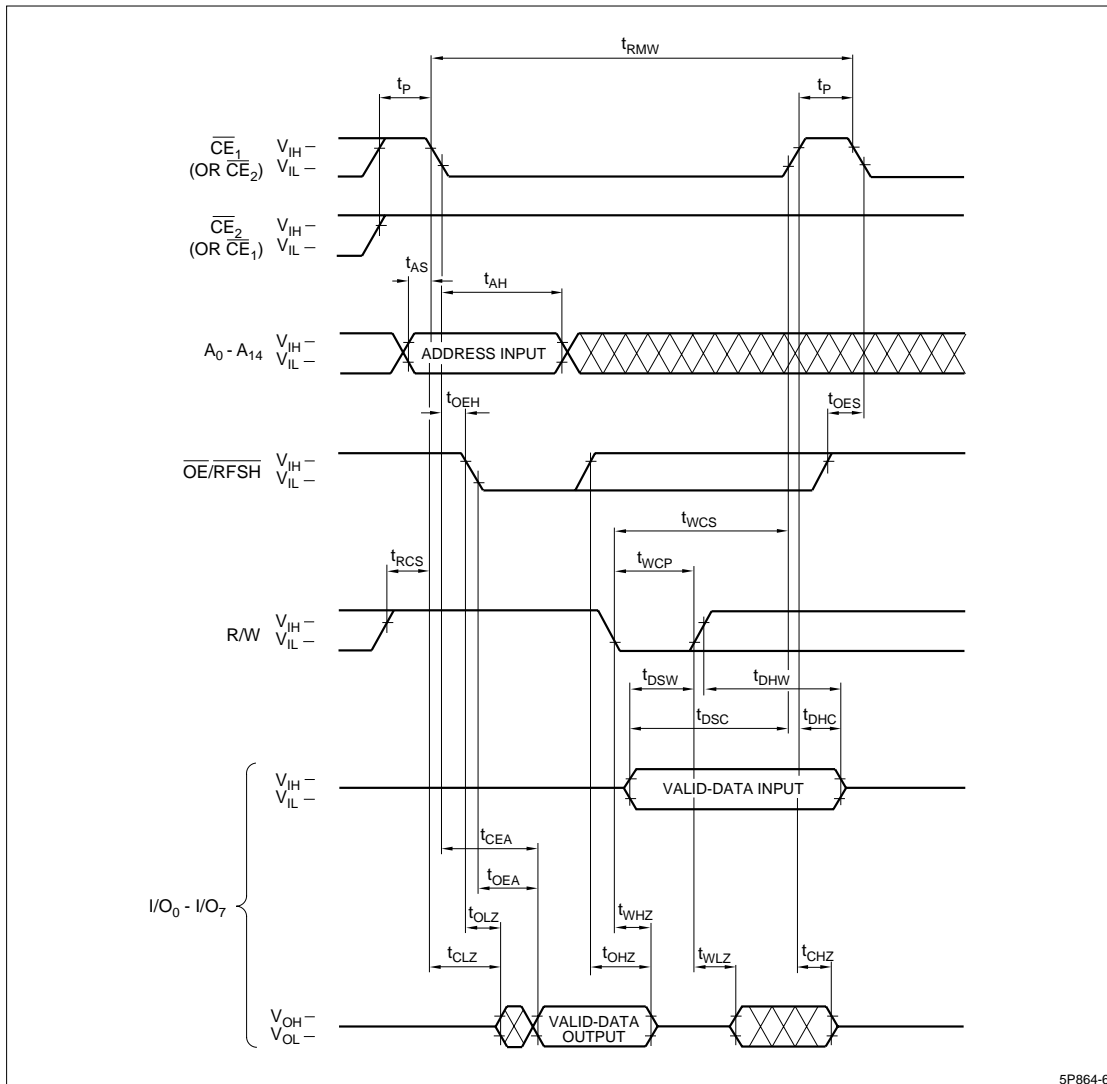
$t_{RMW}$

$t_P$

$t_P$

$\overline{CE}_1$ (OR $\overline{CE}_2$) $V_{IH}$ – $V_{IL}$ –

$\overline{CE}_2$ (OR $\overline{CE}_1$) $V_{IH}$ – $V_{IL}$ –

$t_{AS}$

$t_{AH}$

$A_0$ - $A_{14}$ $V_{IH}$ – $V_{IL}$ –

ADDRESS INPUT

$t_{OEH}$

$t_{OES}$

$\overline{OE}$/RFSH $V_{IH}$ – $V_{IL}$ –

$t_{WCS}$

$t_{RCS}$

$t_{WCP}$

R/W $V_{IH}$ – $V_{IL}$ –

$t_{DSW}$

$t_{DHW}$

$t_{DSC}$

$t_{DHC}$

$V_{IH}$ – $V_{IL}$ –

VALID-DATA INPUT

$t_{CEA}$

$t_{OEA}$

I/$O_0$ - I/$O_7$

$t_{OLZ}$

$t_{WHZ}$

$t_{CLZ}$

$t_{OHZ}$

$t_{WLZ}$

$t_{CHZ}$

$V_{OH}$ – $V_{OL}$ –

VALID-DATA OUTPUT

5P864-6